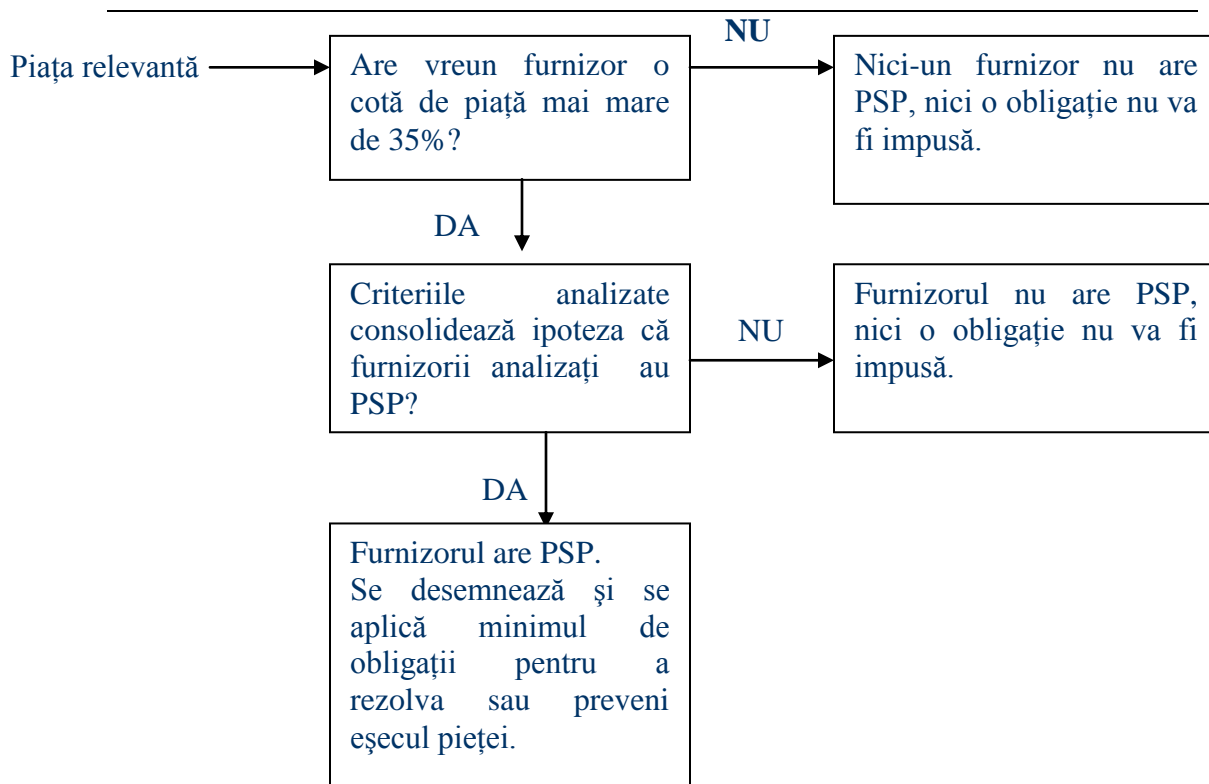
Piața relevantă

Are vreun furnizor o cotă de piață mai mare de 35%?

NU

Nici-un furnizor nu are PSP, nici o obligație nu va fi impusă.

DA

Criteriile analizate consolidează ipoteza că furnizorii analizați au PSP?

NU

Furnizorul nu are PSP, nici o obligație nu va fi impusă.

DA

Furnizorul are PSP.
Se desemnează şi se aplică minimul de obligații pentru a rezolva sau preveni eşecul pieței.